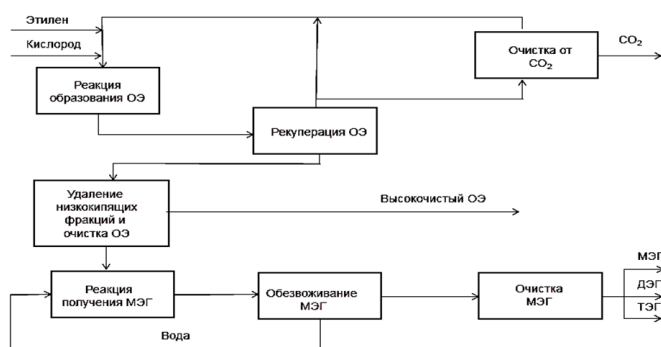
Этилен

Кислород

Реакция образования ОЭ

Рекуперация ОЭ

Очистка от $CO_2$

$CO_2$

Удаление низкокипящих фракций и очистка ОЭ

Высокочистый ОЭ

Реакция получения МЭГ

Обезвоживание МЭГ

Очистка МЭГ

МЭГ

ДЭГ

ТЭГ

Вода